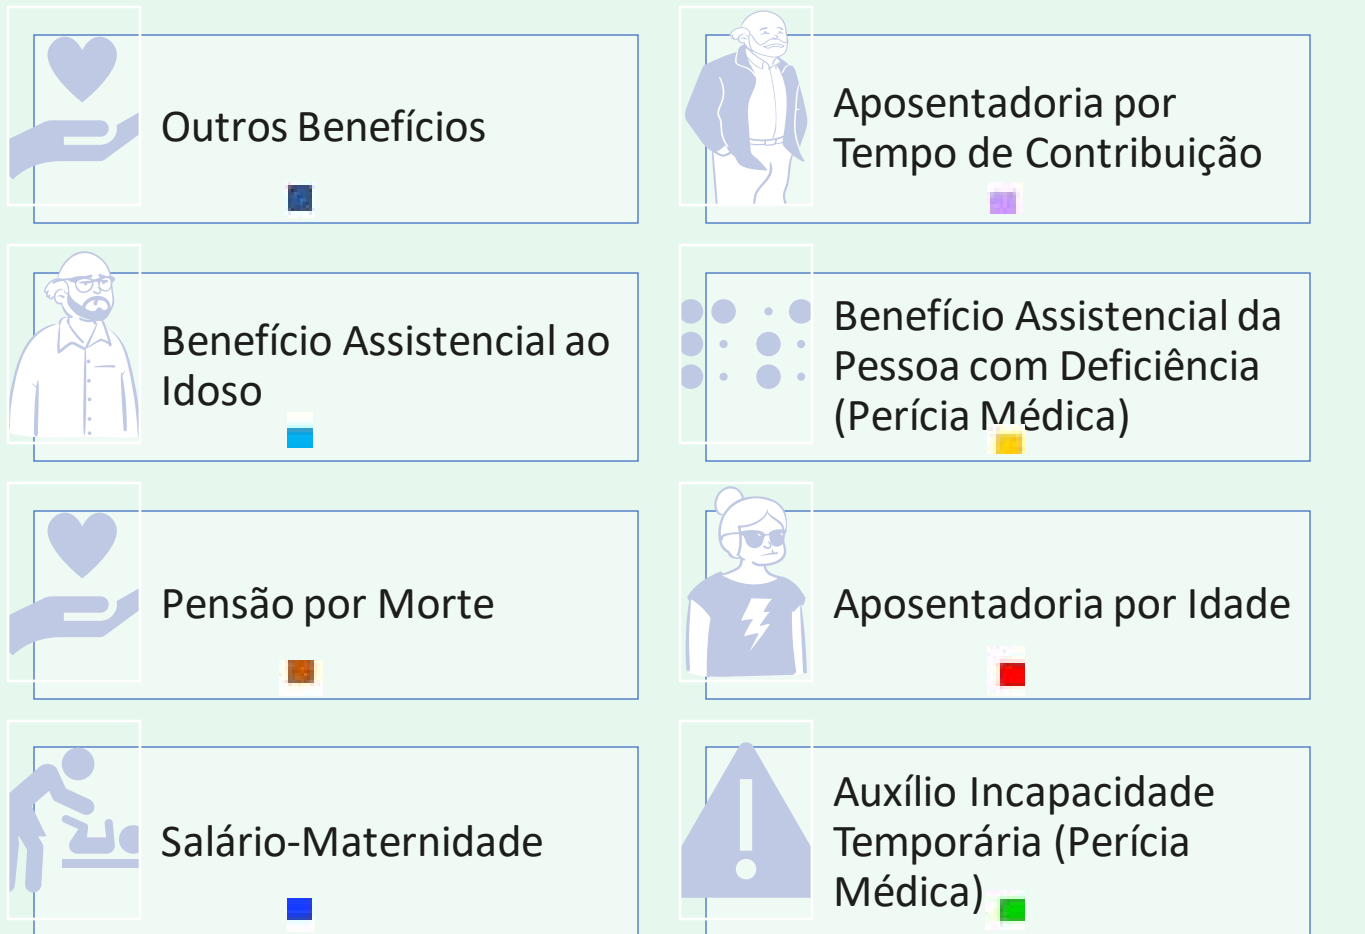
Outros Benefícios

Aposentadoria por Tempo de Contribuição

Benefício Assistencial ao Idoso

Benefício Assistencial da Pessoa com Deficiência (Perícia Médica)

Pensão por Morte

Aposentadoria por Idade

Salário-Maternidade

Auxílio Incapacidade Temporária (Perícia Médica)